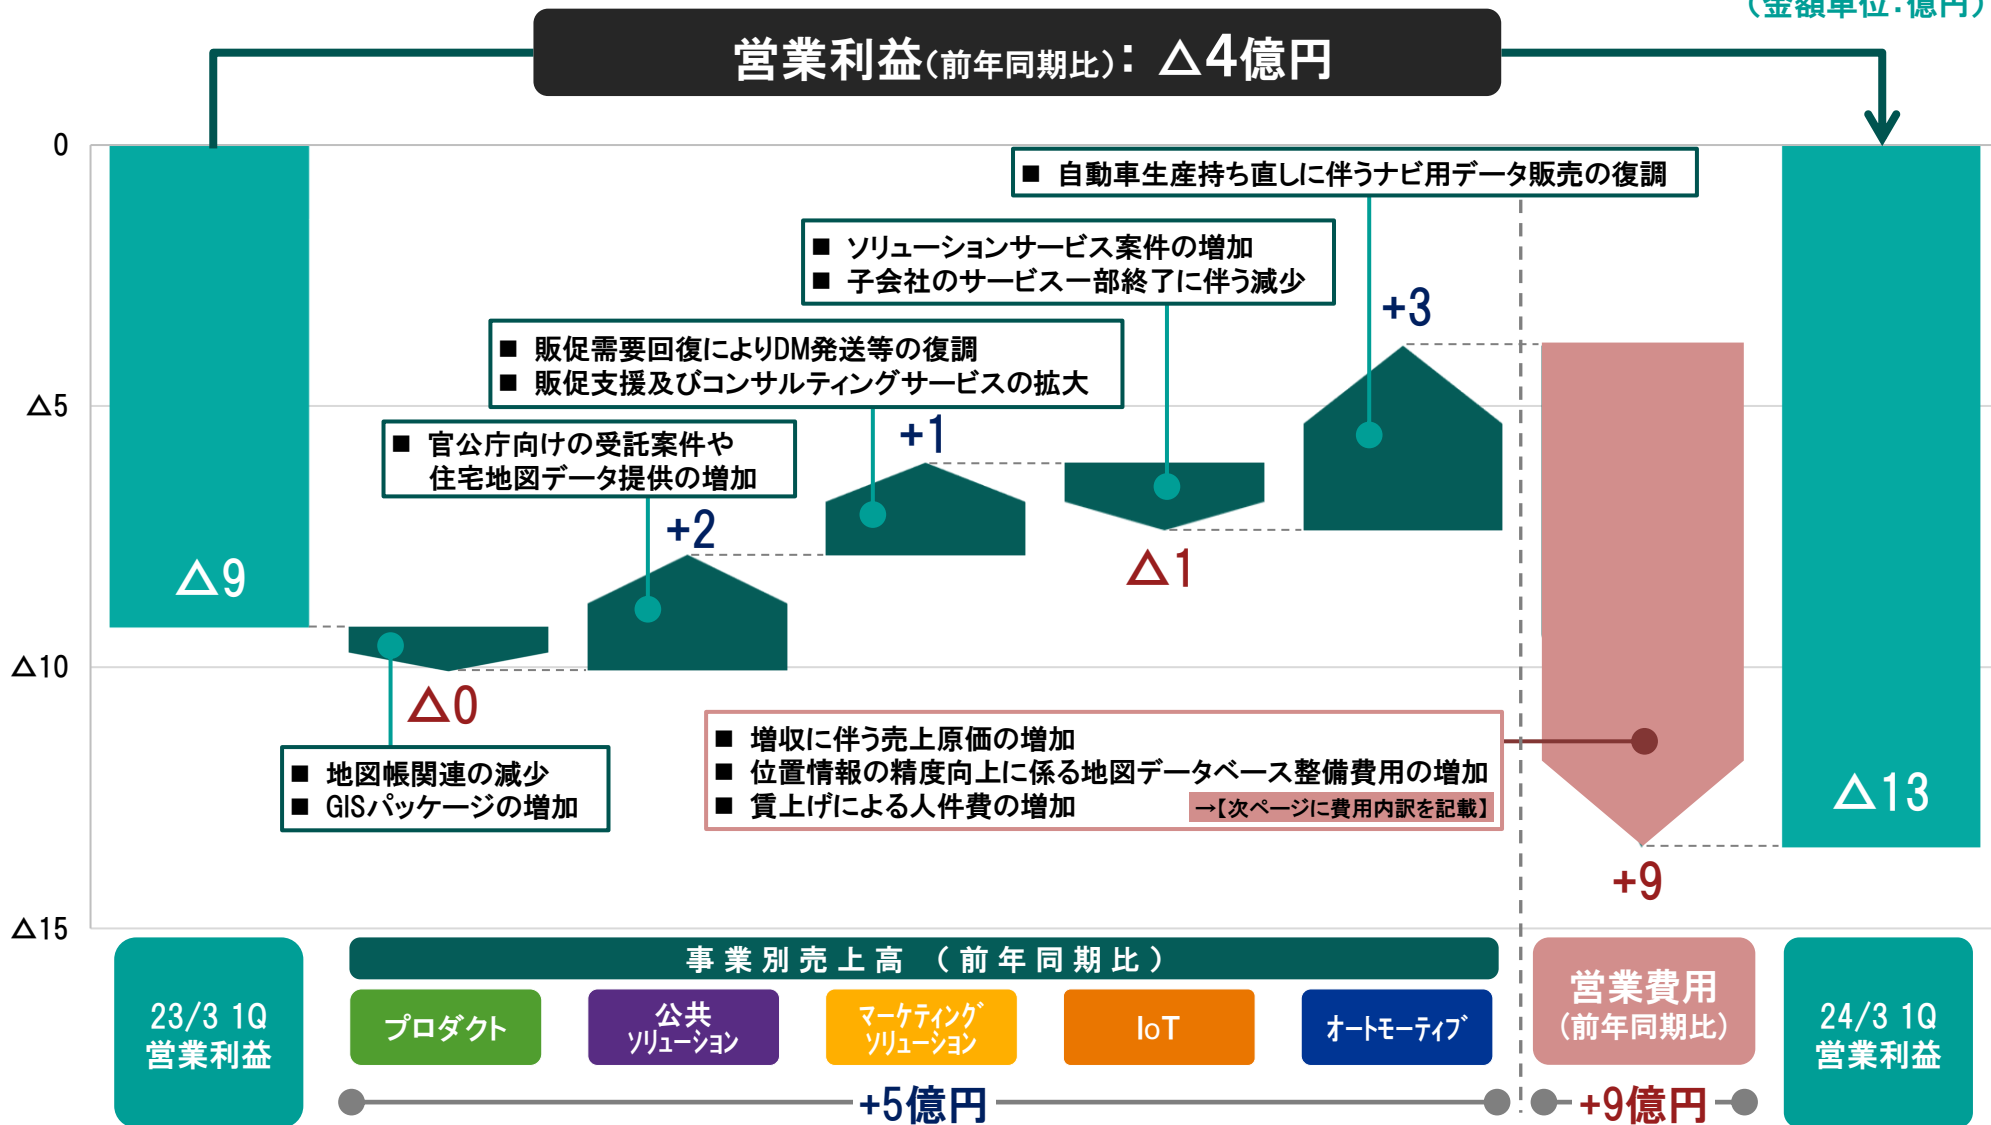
（金額単位：億円）

営業利益(前年同期比)：△4億円

0
△5
△10
△15

△9

■ 地図帳関連の減少
■ GISパッケージの増加

△0

■ 官公庁向けの受託案件や住宅地図データ提供の増加

+2

■ 販促需要回復によりDM発送等の復調
■ 販促支援及びコンサルティングサービスの拡大

+1

■ ソリューションサービス案件の増加
■ 子会社のサービス一部終了に伴う減少

△1

■ 自動車生産持ち直しに伴うナビ用データ販売の復調

+3

■ 増収に伴う売上原価の増加
■ 位置情報の精度向上に係る地図データベース整備費用の増加
■ 賃上げによる人件費の増加 →【次ページに費用内訳を記載】

+9

△13

23/3 1Q 営業利益

事業別売上高 （前年同期比）

プロダクト
公共ソリューション
マーケティングソリューション
IoT
オートモーティブ

+5億円

営業費用(前年同期比)

+9億円

24/3 1Q 営業利益